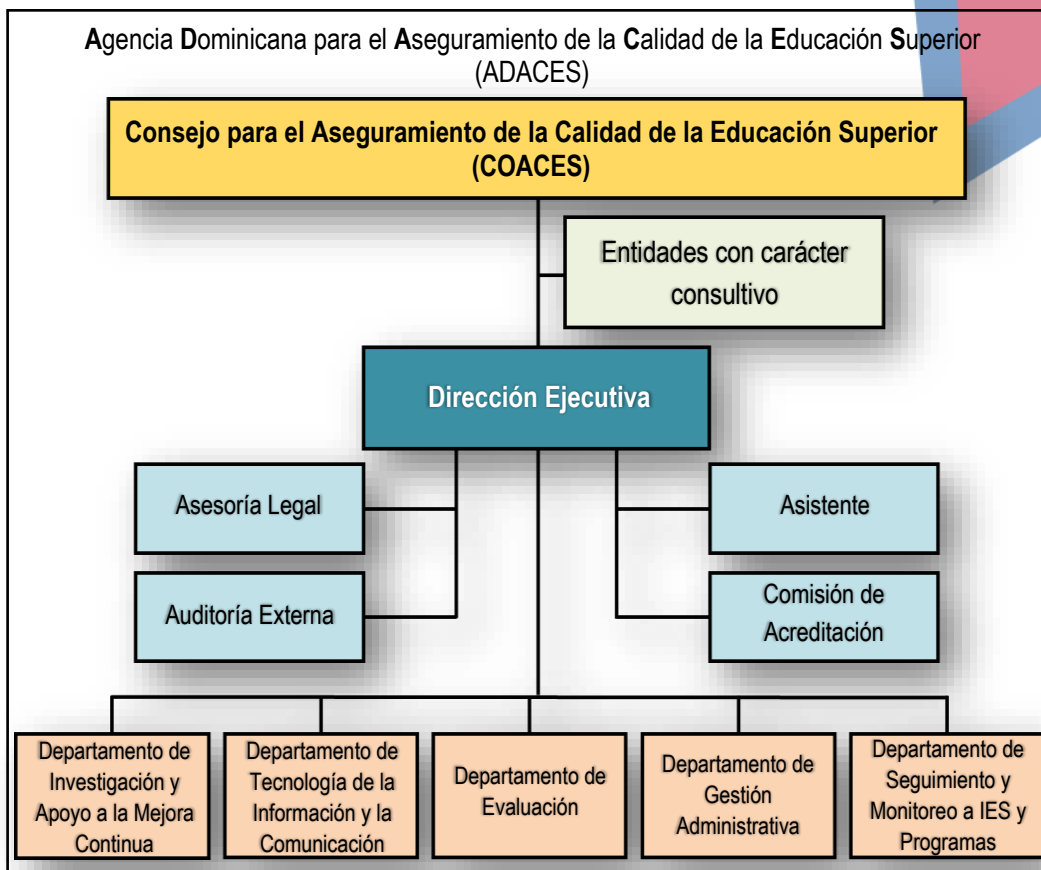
Agencia Dominicana para el Aseguramiento de la Calidad de la Educación Superior (ADACES)

Consejo para el Aseguramiento de la Calidad de la Educación Superior (COACES)

Entidades con carácter consultivo

Dirección Ejecutiva

Asesoría Legal

Auditoría Externa

Asistente

Comisión de Acreditación

Departamento de Investigación y Apoyo a la Mejora Continua

Departamento de Tecnología de la Información y la Comunicación

Departamento de Evaluación

Departamento de Gestión Administrativa

Departamento de Seguimiento y Monitoreo a IES y Programas